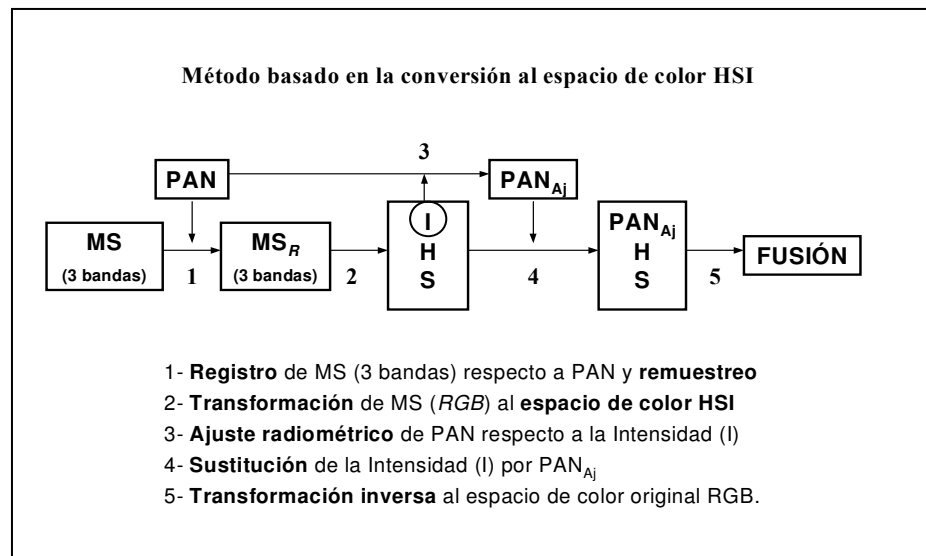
Método basado en la conversión al espacio de color HSI

PAN

3

$PAN_{Aj}$

MS
(3 bandas)

1

$MS_R$
(3 bandas)

2

I
H
S

4

$PAN_{Aj}$
H
S

5

FUSIÓN

1- **Registro** de MS (3 bandas) respecto a PAN y **remuestreo**
2- **Transformación** de MS (*RGB*) al **espacio de color HSI**
3- **Ajuste radiométrico** de PAN respecto a la Intensidad (I)
4- **Sustitución** de la Intensidad (I) por $PAN_{Aj}$
5- **Transformación inversa** al espacio de color original RGB.